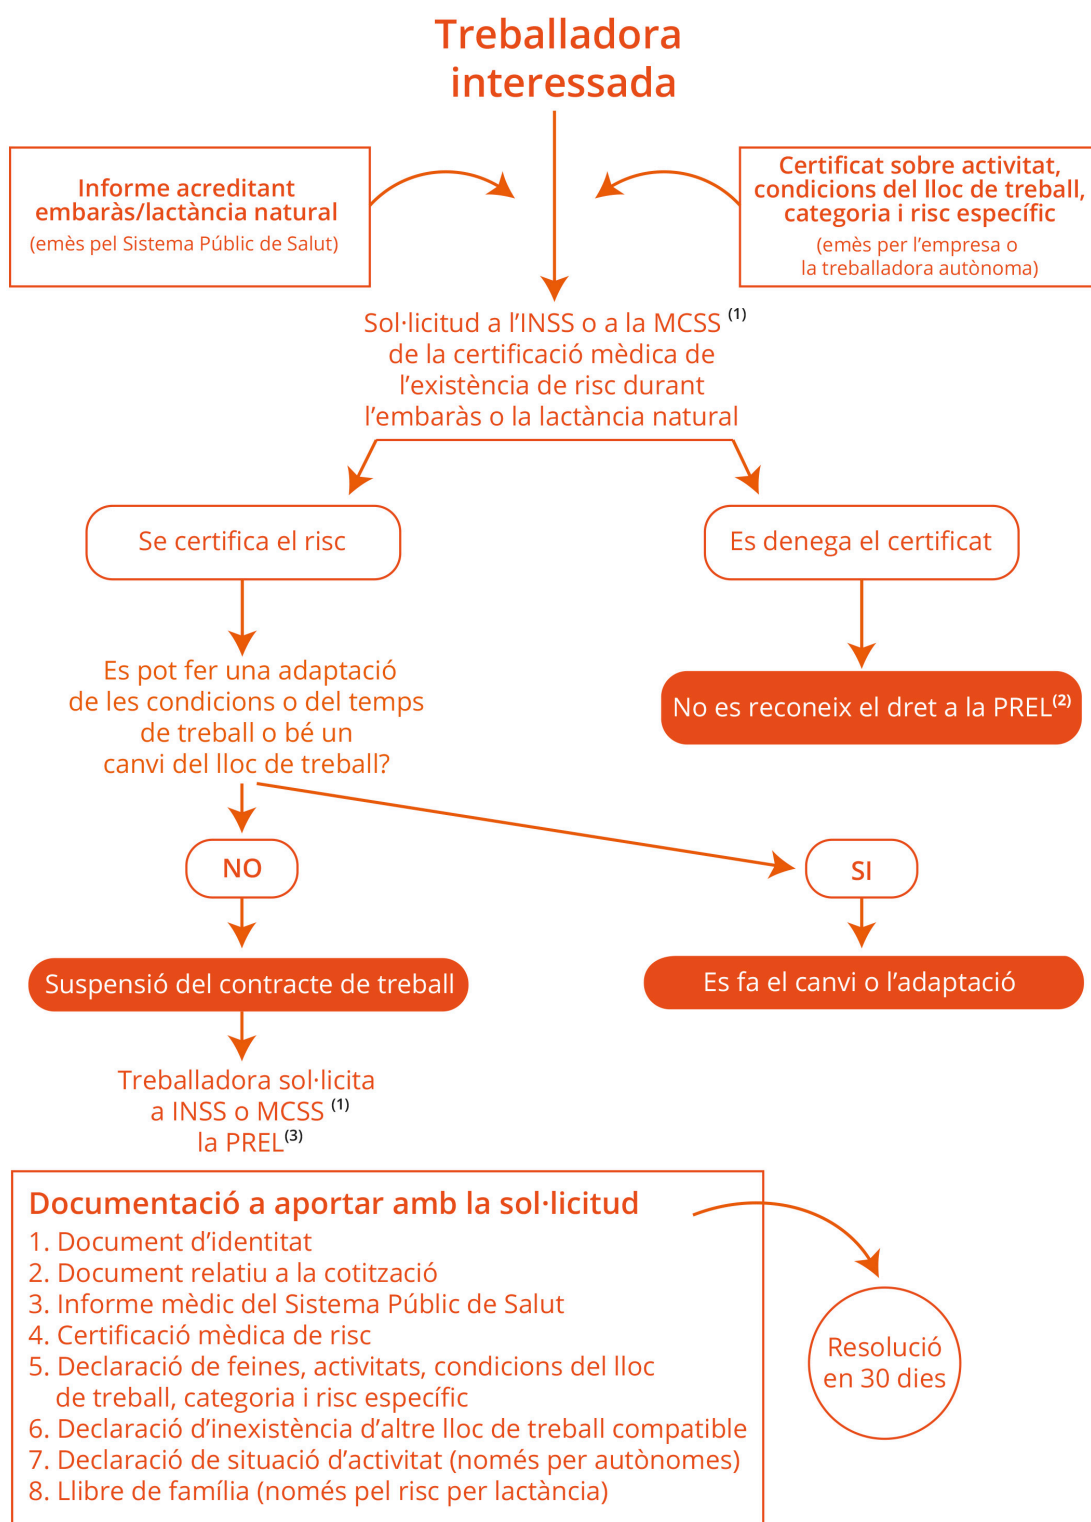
Treballadora interessada

Informe acreditant embaràs/lactància natural
(emès pel Sistema Públic de Salut)

Certificat sobre activitat, condicions del lloc de treball, categoria i risc específic
(emès per l'empresa o la treballadora autònoma)

Sol·licitud a l'INSS o a la MCSS $^{(1)}$ de la certificació mèdica de l'existència de risc durant l'embaràs o la lactància natural

Se certifica el risc

Es denega el certificat

Es pot fer una adaptació de les condicions o del temps de treball o bé un canvi del lloc de treball?

No es reconeix el dret a la PREL$^{(2)}$

NO

SI

Suspensió del contracte de treball

Es fa el canvi o l'adaptació

Treballadora sol·licita a INSS o MCSS $^{(1)}$ la PREL$^{(3)}$

Documentació a aportar amb la sol·licitud
1. Document d'identitat
2. Document relatiu a la cotització
3. Informe mèdic del Sistema Públic de Salut
4. Certificació mèdica de risc
5. Declaració de feines, activitats, condicions del lloc de treball, categoria i risc específic
6. Declaració d'inexistència d'altre lloc de treball compatible
7. Declaració de situació d'activitat (només per autònomes)
8. Llibre de família (només pel risc per lactància)

Resolució en 30 dies